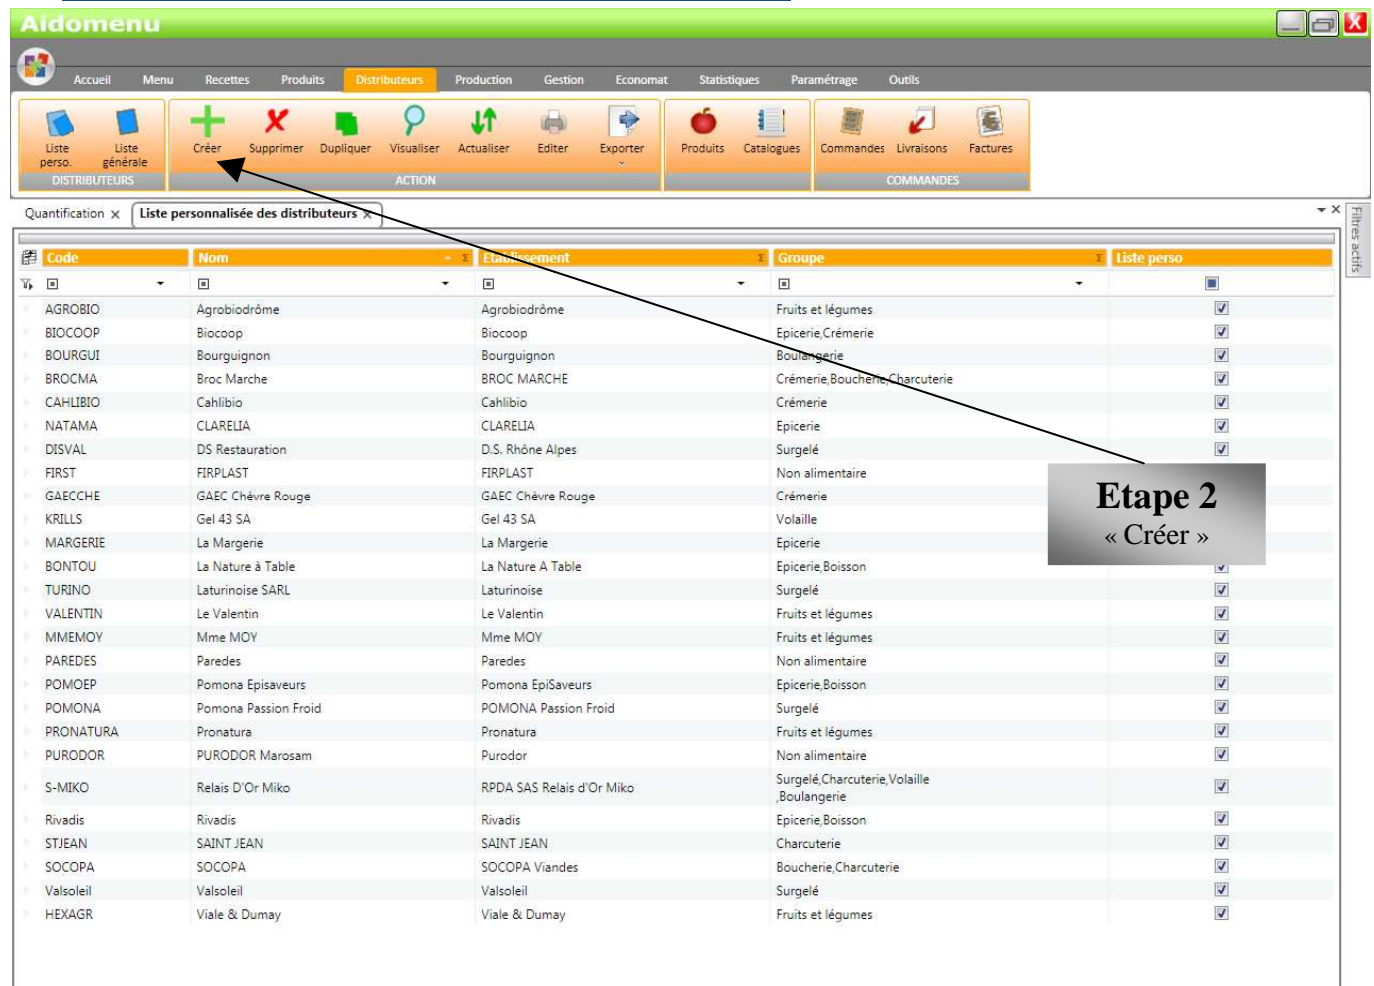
Aidomenu

Accueil Menu Recettes Produits Distributeurs Production Gestion Economat Statistiques Paramétrage Outils

Liste perso. Liste générale
DISTRIBUTEURS

Créer Supprimer Dupliquer Visualiser Actualiser Editer Exporter
ACTION

Produits Catalogues

Commandes Livraisons Factures
COMMANDES

Quantification × Liste personnalisée des distributeurs ×

Filtres actifs

| Code | Nom | Etablissement | Groupe | Liste perso |
|---|---|---|---|---|
| AGROBIO | Agrobiodrôme | Agrobiodrôme | Fruits et légumes | ☑ |
| BIOCOOP | Biocoop | Biocoop | Epicerie,Crémerie | ☑ |
| BOURGUI | Bourguignon | Bourguignon | Boulangerie | ☑ |
| BROCMA | Broc Marche | BROC MARCHE | Crémerie,Boucherie,Charcuterie | ☑ |
| CAHLIBIO | Cahlibio | Cahlibio | Crémerie | ☑ |
| NATAMA | CLARELIA | CLARELIA | Epicerie | ☑ |
| DISVAL | DS Restauration | D.S. Rhône Alpes | Surgelé | ☑ |
| FIRST | FIRPLAST | FIRPLAST | Non alimentaire | |
| GAECCHE | GAEC Chèvre Rouge | GAEC Chèvre Rouge | Crémerie | |
| KRILLS | Gel 43 SA | Gel 43 SA | Volaille | |
| MARGERIE | La Margerie | La Margerie | Epicerie | |
| BONTOU | La Nature à Table | La Nature A Table | Epicerie,Boisson | ☑ |
| TURINO | Laturinoise SARL | Laturinoise | Surgelé | ☑ |
| VALENTIN | Le Valentin | Le Valentin | Fruits et légumes | ☑ |
| MMEMOY | Mme MOY | Mme MOY | Fruits et légumes | ☑ |
| PAREDES | Paredes | Paredes | Non alimentaire | ☑ |
| POMOEP | Pomona Episaveurs | Pomona EpiSaveurs | Epicerie,Boisson | ☑ |
| POMONA | Pomona Passion Froid | POMONA Passion Froid | Surgelé | ☑ |
| PRONATURA | Pronatura | Pronatura | Fruits et légumes | ☑ |
| PURODOR | PURODOR Marosam | Purodor | Non alimentaire | ☑ |
| S-MIKO | Relais D'Or Miko | RPDA SAS Relais d'Or Miko | Surgelé,Charcuterie,Volaille ,Boulangerie | ☑ |
| Rivadis | Rivadis | Rivadis | Epicerie,Boisson | ☑ |
| STJEAN | SAINT JEAN | SAINT JEAN | Charcuterie | ☑ |
| SOCOPA | SOCOPA | SOCOPA Viandes | Boucherie,Charcuterie | ☑ |
| Valsoleil | Valsoleil | Valsoleil | Surgelé | ☑ |
| HEXAGR | Viale & Dumay | Viale & Dumay | Fruits et légumes | ☑ |

Etape 2
« Créer »